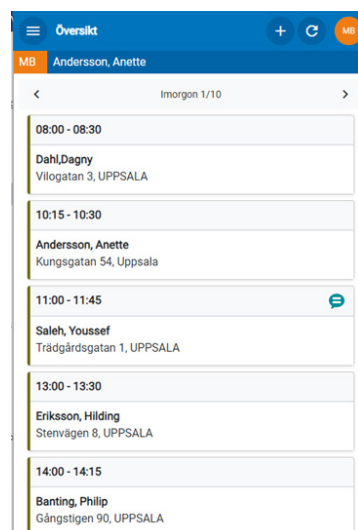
Översikt

MB

MB Andersson, Anette

Imorgon 1/10

08:00 - 08:30

Dahl,Dagny
Vilogatan 3, UPPSALA

10:15 - 10:30

Andersson, Anette
Kungsgatan 54, Uppsala

11:00 - 11:45

Saleh, Youssef
Trädgårdsgatan 1, UPPSALA

13:00 - 13:30

Eriksson, Hilding
Stenvägen 8, UPPSALA

14:00 - 14:15

Banting, Philip
Gångstigen 90, UPPSALA